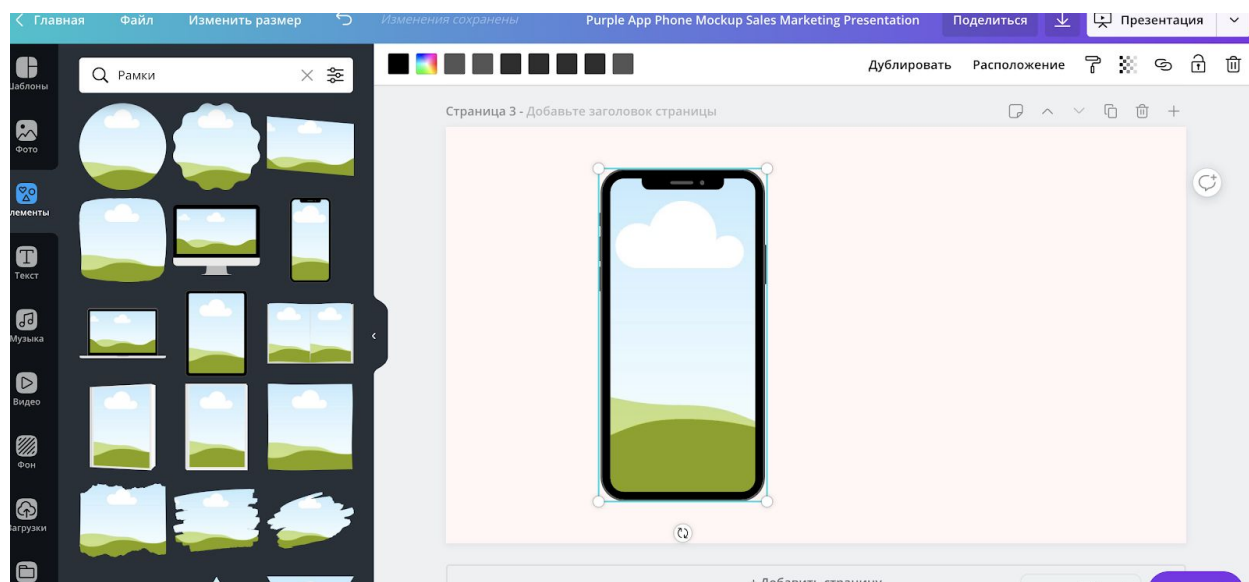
< Главная Файл Изменить размер Изменения сохранены Purple App Phone Mockup Sales Marketing Presentation Поделиться Презентация

аблоны
Фото
лементы
Текст
Музыка
Видео
Фон
агрузки

Рамки

Дублировать Расположение

Страница 3 - Добавьте заголовок страницы

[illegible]